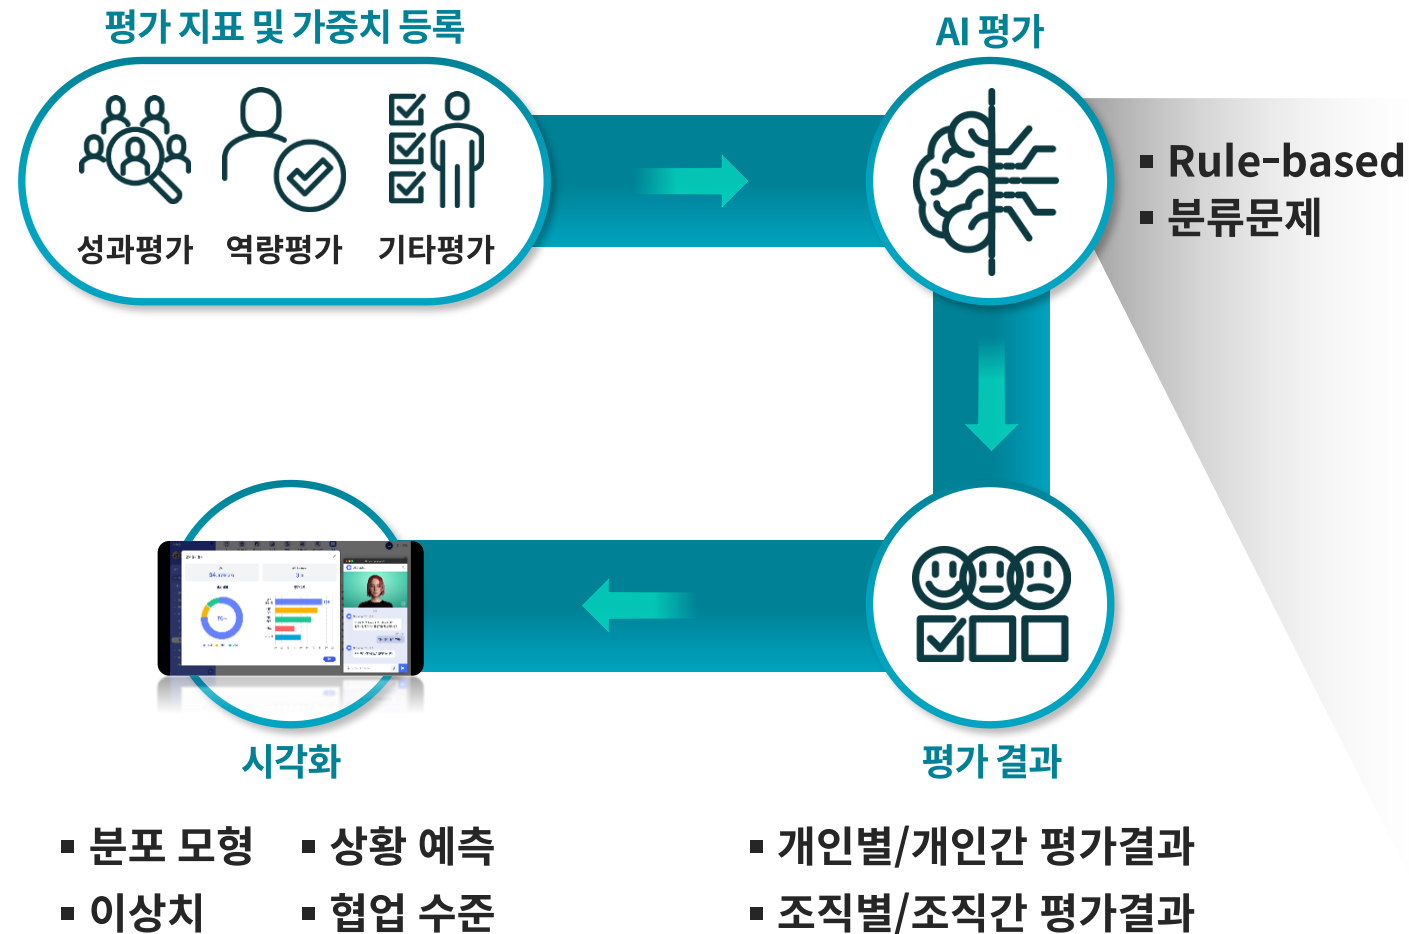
평가 지표 및 가중치 등록

성과평가 역량평가 기타평가

AI 평가

▪ Rule-based
▪ 분류문제

시각화

평가 결과

▪ 분포 모형
▪ 이상치

▪ 상황 예측
▪ 협업 수준

▪ 개인별/개인간 평가결과
▪ 조직별/조직간 평가결과